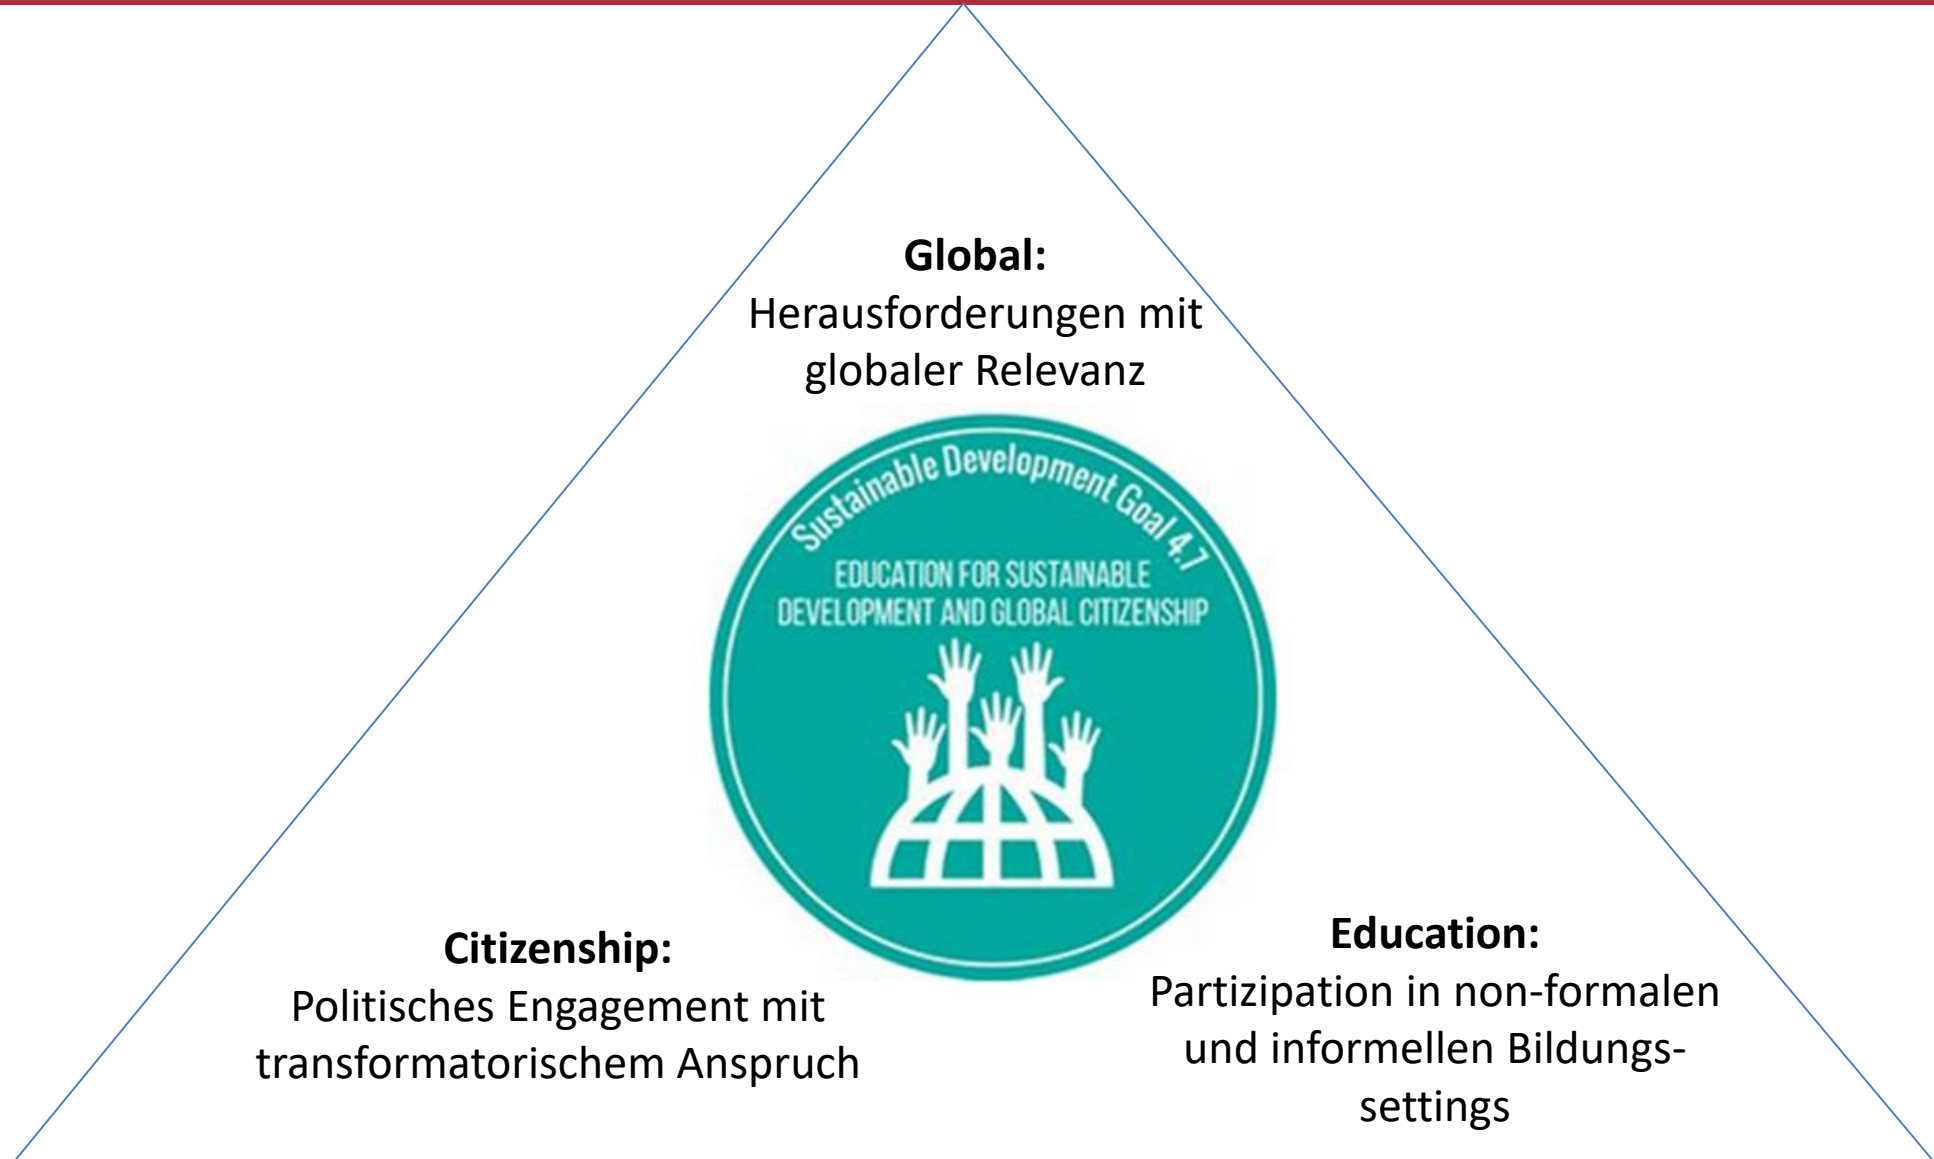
**Global:**
Herausforderungen mit globaler Relevanz

Sustainable Development Goal 4.7

EDUCATION FOR SUSTAINABLE DEVELOPMENT AND GLOBAL CITIZENSHIP

**Citizenship:**
Politisches Engagement mit transformatorischem Anspruch

**Education:**
Partizipation in non-formalen und informellen Bildungssettings